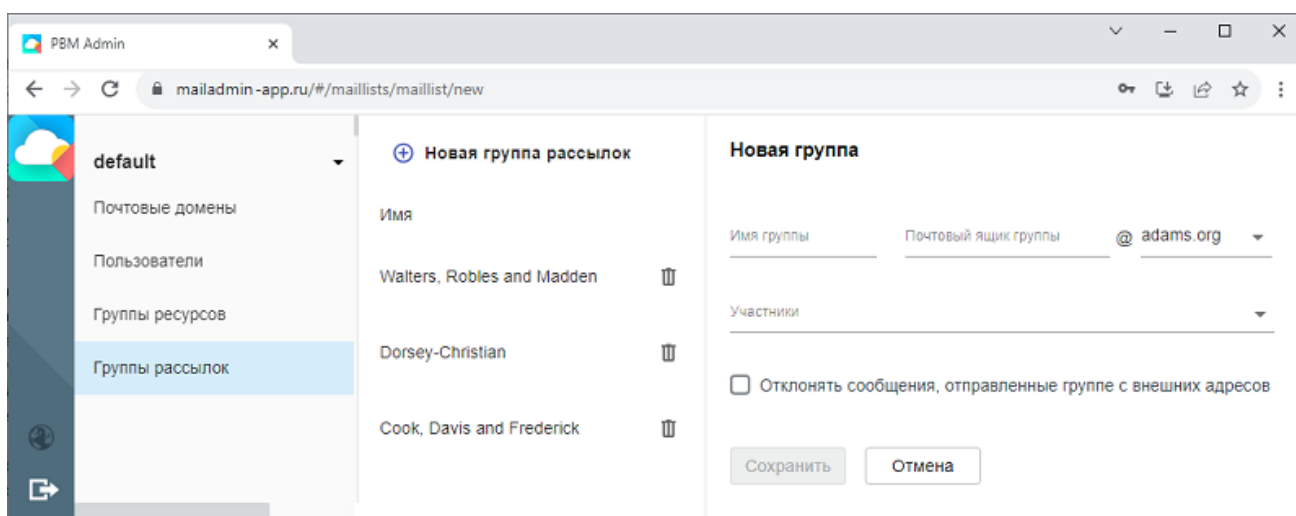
PBM Admin

mailadmin-app.ru/#/maillists/maillist/new

default

Почтовые домены

Пользователи

Группы ресурсов

Группы рассылок

Новая группа рассылок

Имя

Walters, Robles and Madden

Dorsey-Christian

Cook, Davis and Frederick

Новая группа

Имя группы

Почтовый ящик группы

@ adams.org

Участники

Отклонять сообщения, отправленные группе с внешних адресов

Сохранить

Отмена